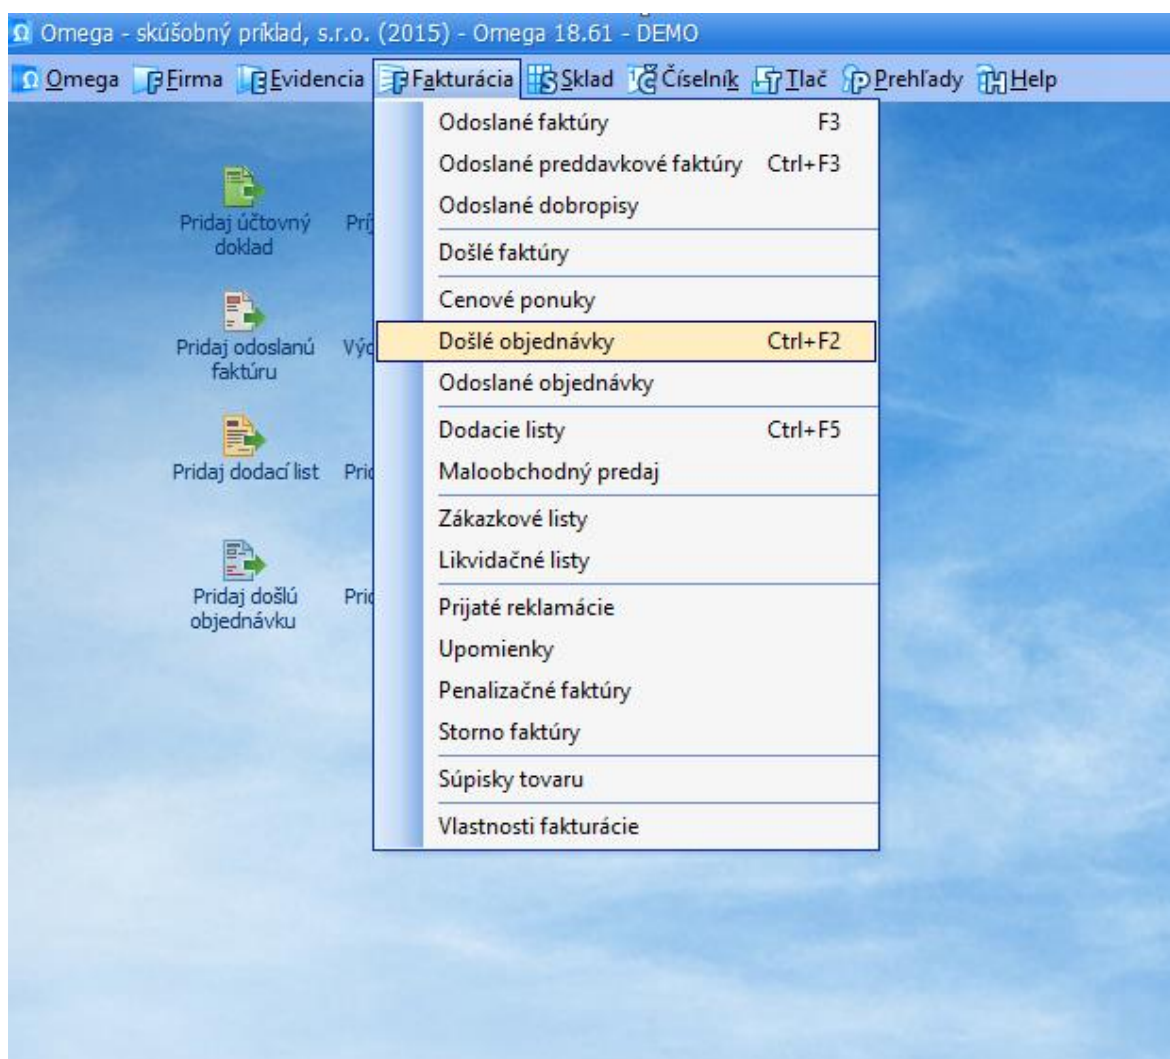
Omega - skúšobný príklad, s.r.o. (2015) - Omega 18.61 - DEMO

Omega Firma Evidencia Fakturácia Sklad Číselník Tlač Prehľady Help

Pridaj účtovný doklad
Príj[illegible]

Pridaj odoslanú faktúru
Výd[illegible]

Pridaj dodací list
Prid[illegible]

Pridaj došlú objednávku
Prid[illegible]

Odoslané faktúry F3
Odoslané preddavkové faktúry Ctrl+F3
Odoslané dobropisy
Došlé faktúry
Cenové ponuky
Došlé objednávky Ctrl+F2
Odoslané objednávky
Dodacie listy Ctrl+F5
Maloobchodný predaj
Zákazkové listy
Likvidačné listy
Prijaté reklamácie
Upomienky
Penalizačné faktúry
Storno faktúry
Súpisky tovaru
Vlastnosti fakturácie